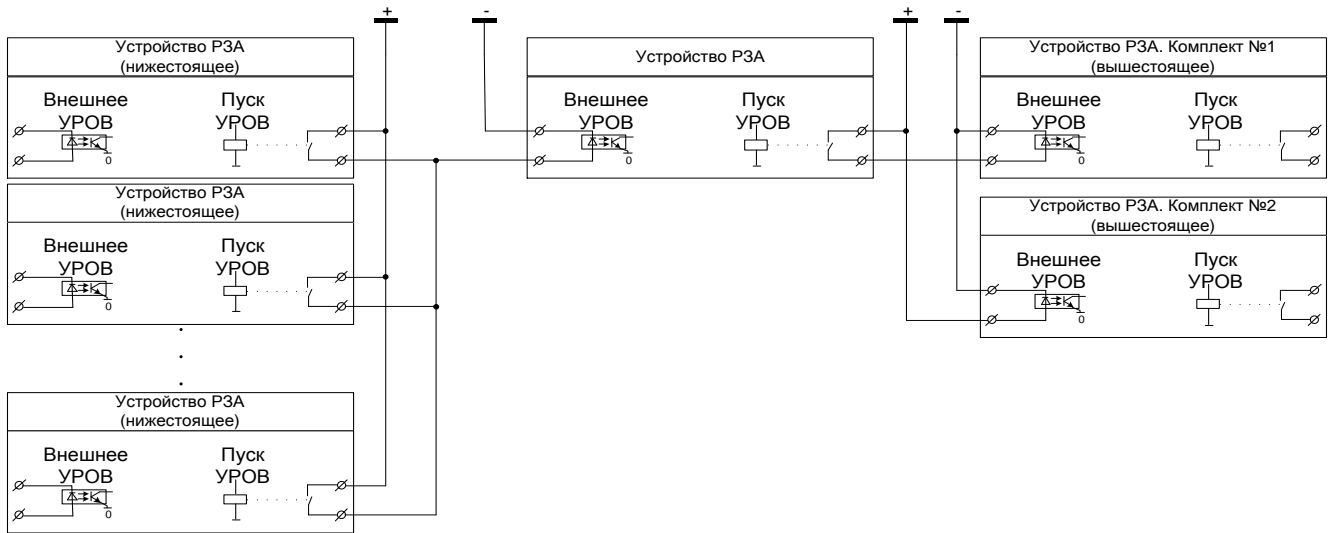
+
-
+
-

Устройство РЗА
(нижестоящее)
Внешнее УРОВ
0
Пуск УРОВ

Устройство РЗА
Внешнее УРОВ
0
Пуск УРОВ

Устройство РЗА. Комплект №1
(вышестоящее)
Внешнее УРОВ
0
Пуск УРОВ

Устройство РЗА
(нижестоящее)
Внешнее УРОВ
0
Пуск УРОВ

Устройство РЗА. Комплект №2
(вышестоящее)
Внешнее УРОВ
0
Пуск УРОВ

.
.
.

Устройство РЗА
(нижестоящее)
Внешнее УРОВ
0
Пуск УРОВ